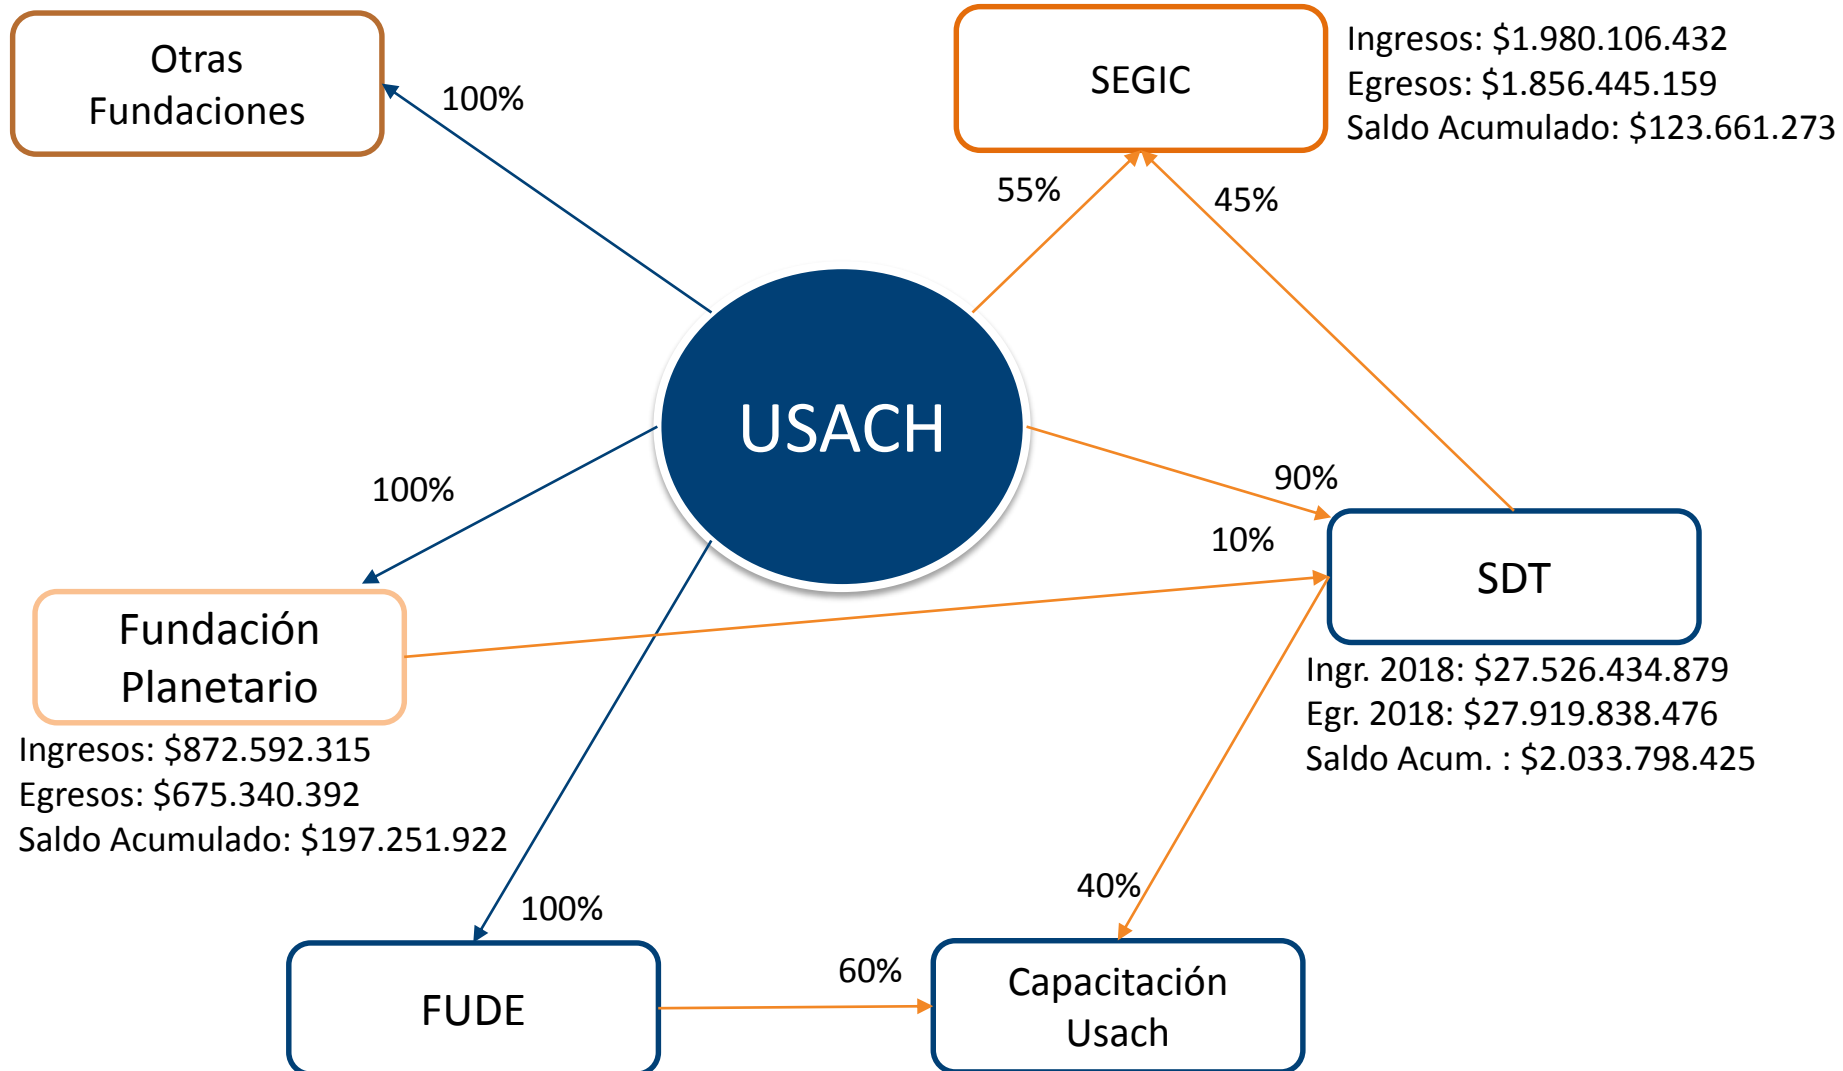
Otras Fundaciones

100%

SEGIC

Ingresos: $1.980.106.432
Egresos: $1.856.445.159
Saldo Acumulado: $123.661.273

55%

45%

USACH

100%

90%

10%

SDT

Fundación Planetario

Ingresos: $872.592.315
Egresos: $675.340.392
Saldo Acumulado: $197.251.922

Ingr. 2018: $27.526.434.879
Egr. 2018: $27.919.838.476
Saldo Acum. : $2.033.798.425

40%

100%

60%

FUDE

Capacitación Usach